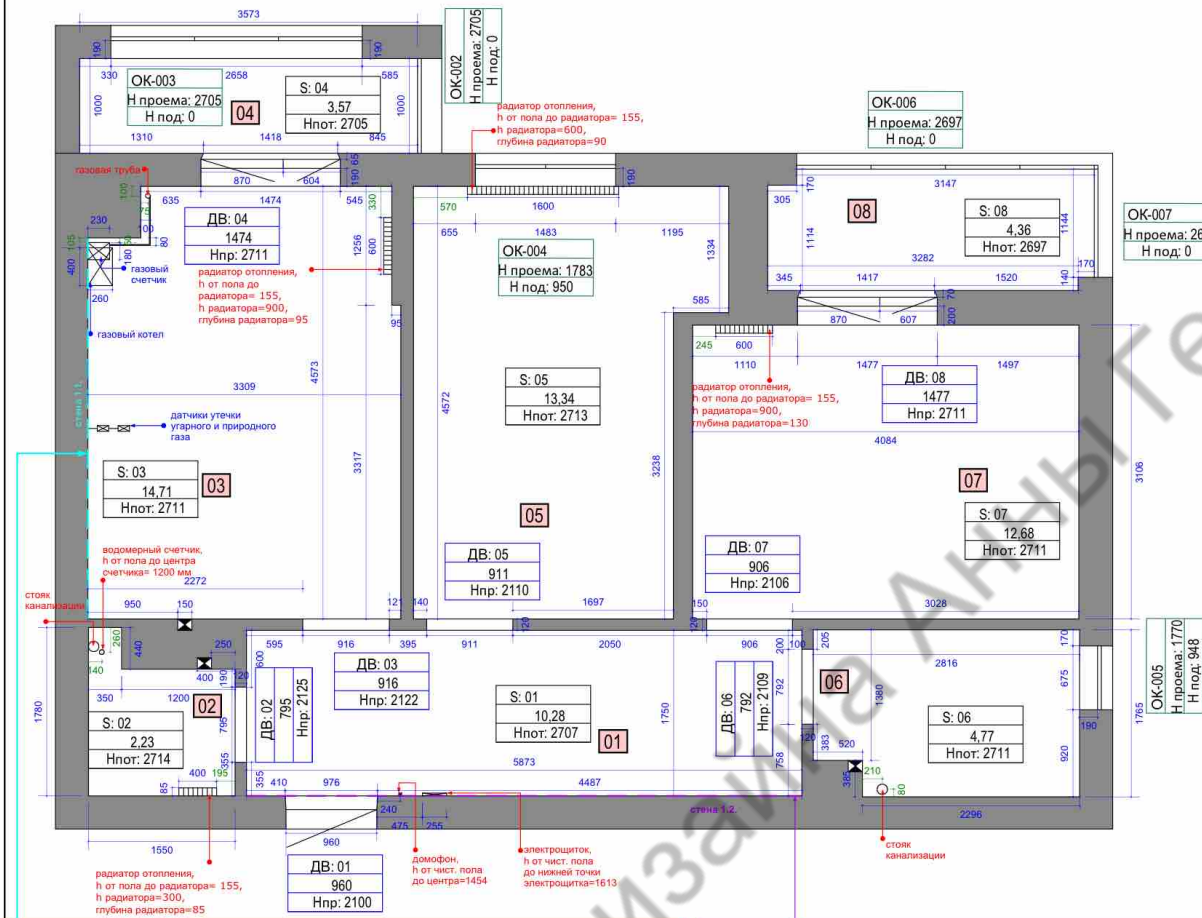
3573

190
190
330
2658
585
1000
1000
ОК-003
Н проема: 2705
Н под: 0
04
S: 04
3,57
Нпот: 2705
1310
1418
845

ОК-002
Н проема: 2705
Н под: 0

радиатор отопления,
h от пола до радиатора= 155,
h радиатора=600,
глубина радиатора=90

ОК-006
Н проема: 2697
Н под: 0

газовая труба
100
635
870
604
190
66
1474
545
330
190
570
1600
75
230
100
80
ДВ: 04
1474
Нпр: 2711
1256
600
655
1483
1195
105
400
180
газовый счетчик
260
радиатор отопления,
h от пола до радиатора= 155,
h радиатора=900,
глубина радиатора=95
ОК-004
Н проема: 1783
Н под: 950
1334
585
газовый котел
95

305
170
3147
08
S: 08
4,36
Нпот: 2697
1114
1144
3282
345
1417
1520
140
170
870
607
70
200

ОК-007
Н проема: 26
Н под: 0

245
600
1110
1477
1497

3309
4573
4572
S: 05
13,34
Нпот: 2713
радиатор отопления,
h от пола до радиатора= 155,
h радиатора=900,
глубина радиатора=130
ДВ: 08
1477
Нпр: 2711
стена 1.1.
датчики утечки угарного и природного газа
4084
3317
3238
3106
S: 03
14,71
Нпот: 2711
03
05
07
S: 07
12,68
Нпот: 2711
водомерный счетчик,
h от пола до центра счетчика= 1200 мм
ДВ: 05
911
Нпр: 2110
ДВ: 07
906
Нпр: 2106
2272
1697
3028
стояк канализации
950
150
121
140
150
120
120
260
440
250
595
916
395
911
2050
906
200
100
205
170
140
400
190
600
ДВ: 03
916
Нпр: 2122
2816
350
1200
120
ДВ: 02
795
Нпр: 2125
S: 01
10,28
Нпот: 2707
ДВ: 06
792
Нпр: 2109
792
06
1380
675
1780
795
1750
120
383
520
S: 06
4,77
Нпот: 2711
190
1765
ОК-005
Н проема: 1770
Н под: 948
S: 02
2,23
Нпот: 2714
02
01
355
5873
758
385
210
920
400
195
355
410
976
4487
85
80
240
475
255
стена 1.2.
2296
960
1550
радиатор отопления,
h от пола до радиатора= 155,
h радиатора=300,
глубина радиатора=85
ДВ: 01
960
Нпр: 2100
домофон,
h от чист. пола до центра=1454
электрощиток,
h от чист. пола до нижней точки электрощитка=1613
стояк канализации